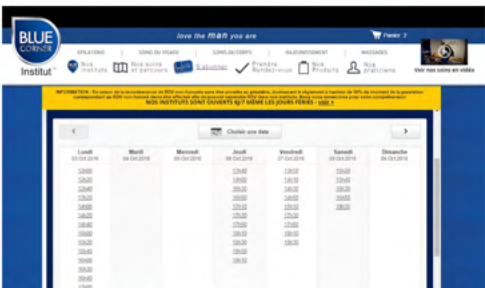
BLUE CORNER Institut

love the man you are

Panier 0

EPILATIONS | SOINS DU VISAGE | SOINS DU CORPS | RAJEUNISSEMENT | MASSAGES

Nos instituts | Nos soins et parcours | S'abonner | Prendre Rendez-vous | Nos Produits | Nos praticiens

Voir nos soins en vidéo

INFORMATION : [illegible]
NOS INSTITUTS SONT OUVERTS 6J/7 MÊME LES JOURS FÉRIÉS - voir »

<

Choisir une date

>

| Lundi 03 Oct 2016 | Mardi 04 Oct 2016 | Mercredi 05 Oct 2016 | Jeudi 06 Oct 2016 | Vendredi 07 Oct 2016 | Samedi 08 Oct 2016 | Dimanche 09 Oct 2016 |
|---|---|---|---|---|---|---|
| 12h00 | | | 13h00 | 14h00 | 15h00 | |
| 12h20 | | | 14h00 | 14h30 | 15h30 | |
| 12h40 | | | 14h30 | 15h00 | 16h00 | |
| 13h00 | | | 15h00 | 15h30 | 16h30 | |
| 13h20 | | | 15h30 | 16h00 | 17h00 | |
| 14h00 | | | 16h00 | 16h30 | 18h00 | |
| 14h20 | | | 16h30 | 17h00 | | |
| 14h40 | | | 17h00 | 17h30 | | |
| 15h00 | | | 17h30 | 18h00 | | |
| 15h20 | | | 18h00 | 18h30 | | |
| 15h40 | | | 18h30 | 19h00 | | |
| 16h00 | | | 19h00 | | | |
| 16h20 | | | | | | |
| 16h40 | | | | | | |
| 17h00 | | | | | | |
| 17h20 | | | | | | |
| 18h00 | | | | | | |
| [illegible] | | | | | | |